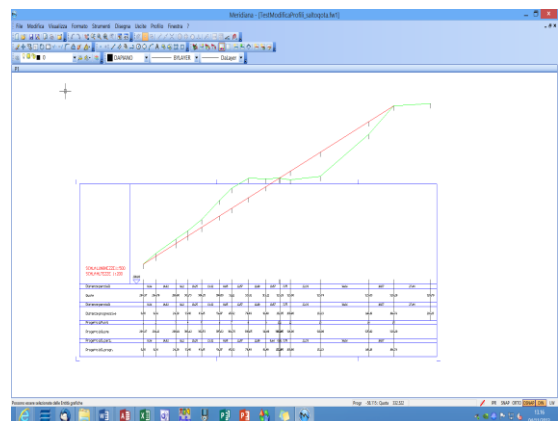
Meridiana - [TestModificaProfili_saltoquota.fwt]

File Modifica Visualizza Formato Strumenti Disegna Uscite Profilo Finestra ?

0

DAPIANO

BYLAYER

Dialagen

P1

SCALA LUNGHEZZE 1:500
SCALA ALTEZZE 1:200

Distanze parziali

Quote

Distanze progressive

Progetto

Progetto

Progetto

Posiziona vicino selezionabile delle Entità grafiche

Progr. Quota

SNAP ORTO